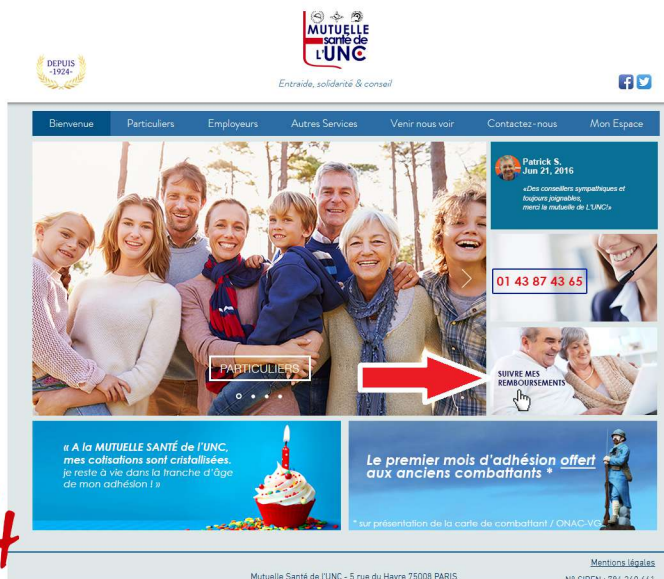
DEPUIS -1924-

MUTUELLE santé de L'UNC

Entraide, solidarité & conseil

Bienvenue | Particuliers | Employeurs | Autres Services | Venir nous voir | Contactez-nous | Mon Espace

PARTICULIERS

Patrick S.
Jun 21, 2016

«Des conseillers sympathiques et toujours joignables, merci la mutuelle de L'UNC!»

01 43 87 43 65

SUIVRE MES REMBOURSEMENTS

« A la MUTUELLE SANTÉ de l'UNC, mes cotisations sont cristallisées. je reste à vie dans la tranche d'âge de mon adhésion ! »

Le premier mois d'adhésion offert aux anciens combattants *

* sur présentation de la carte de combattant / ONAC-VG

Mentions légales

Mutuelle Santé de l'UNC - 5 rue du Havre 75008 PARIS

N° SIREN : 784 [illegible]